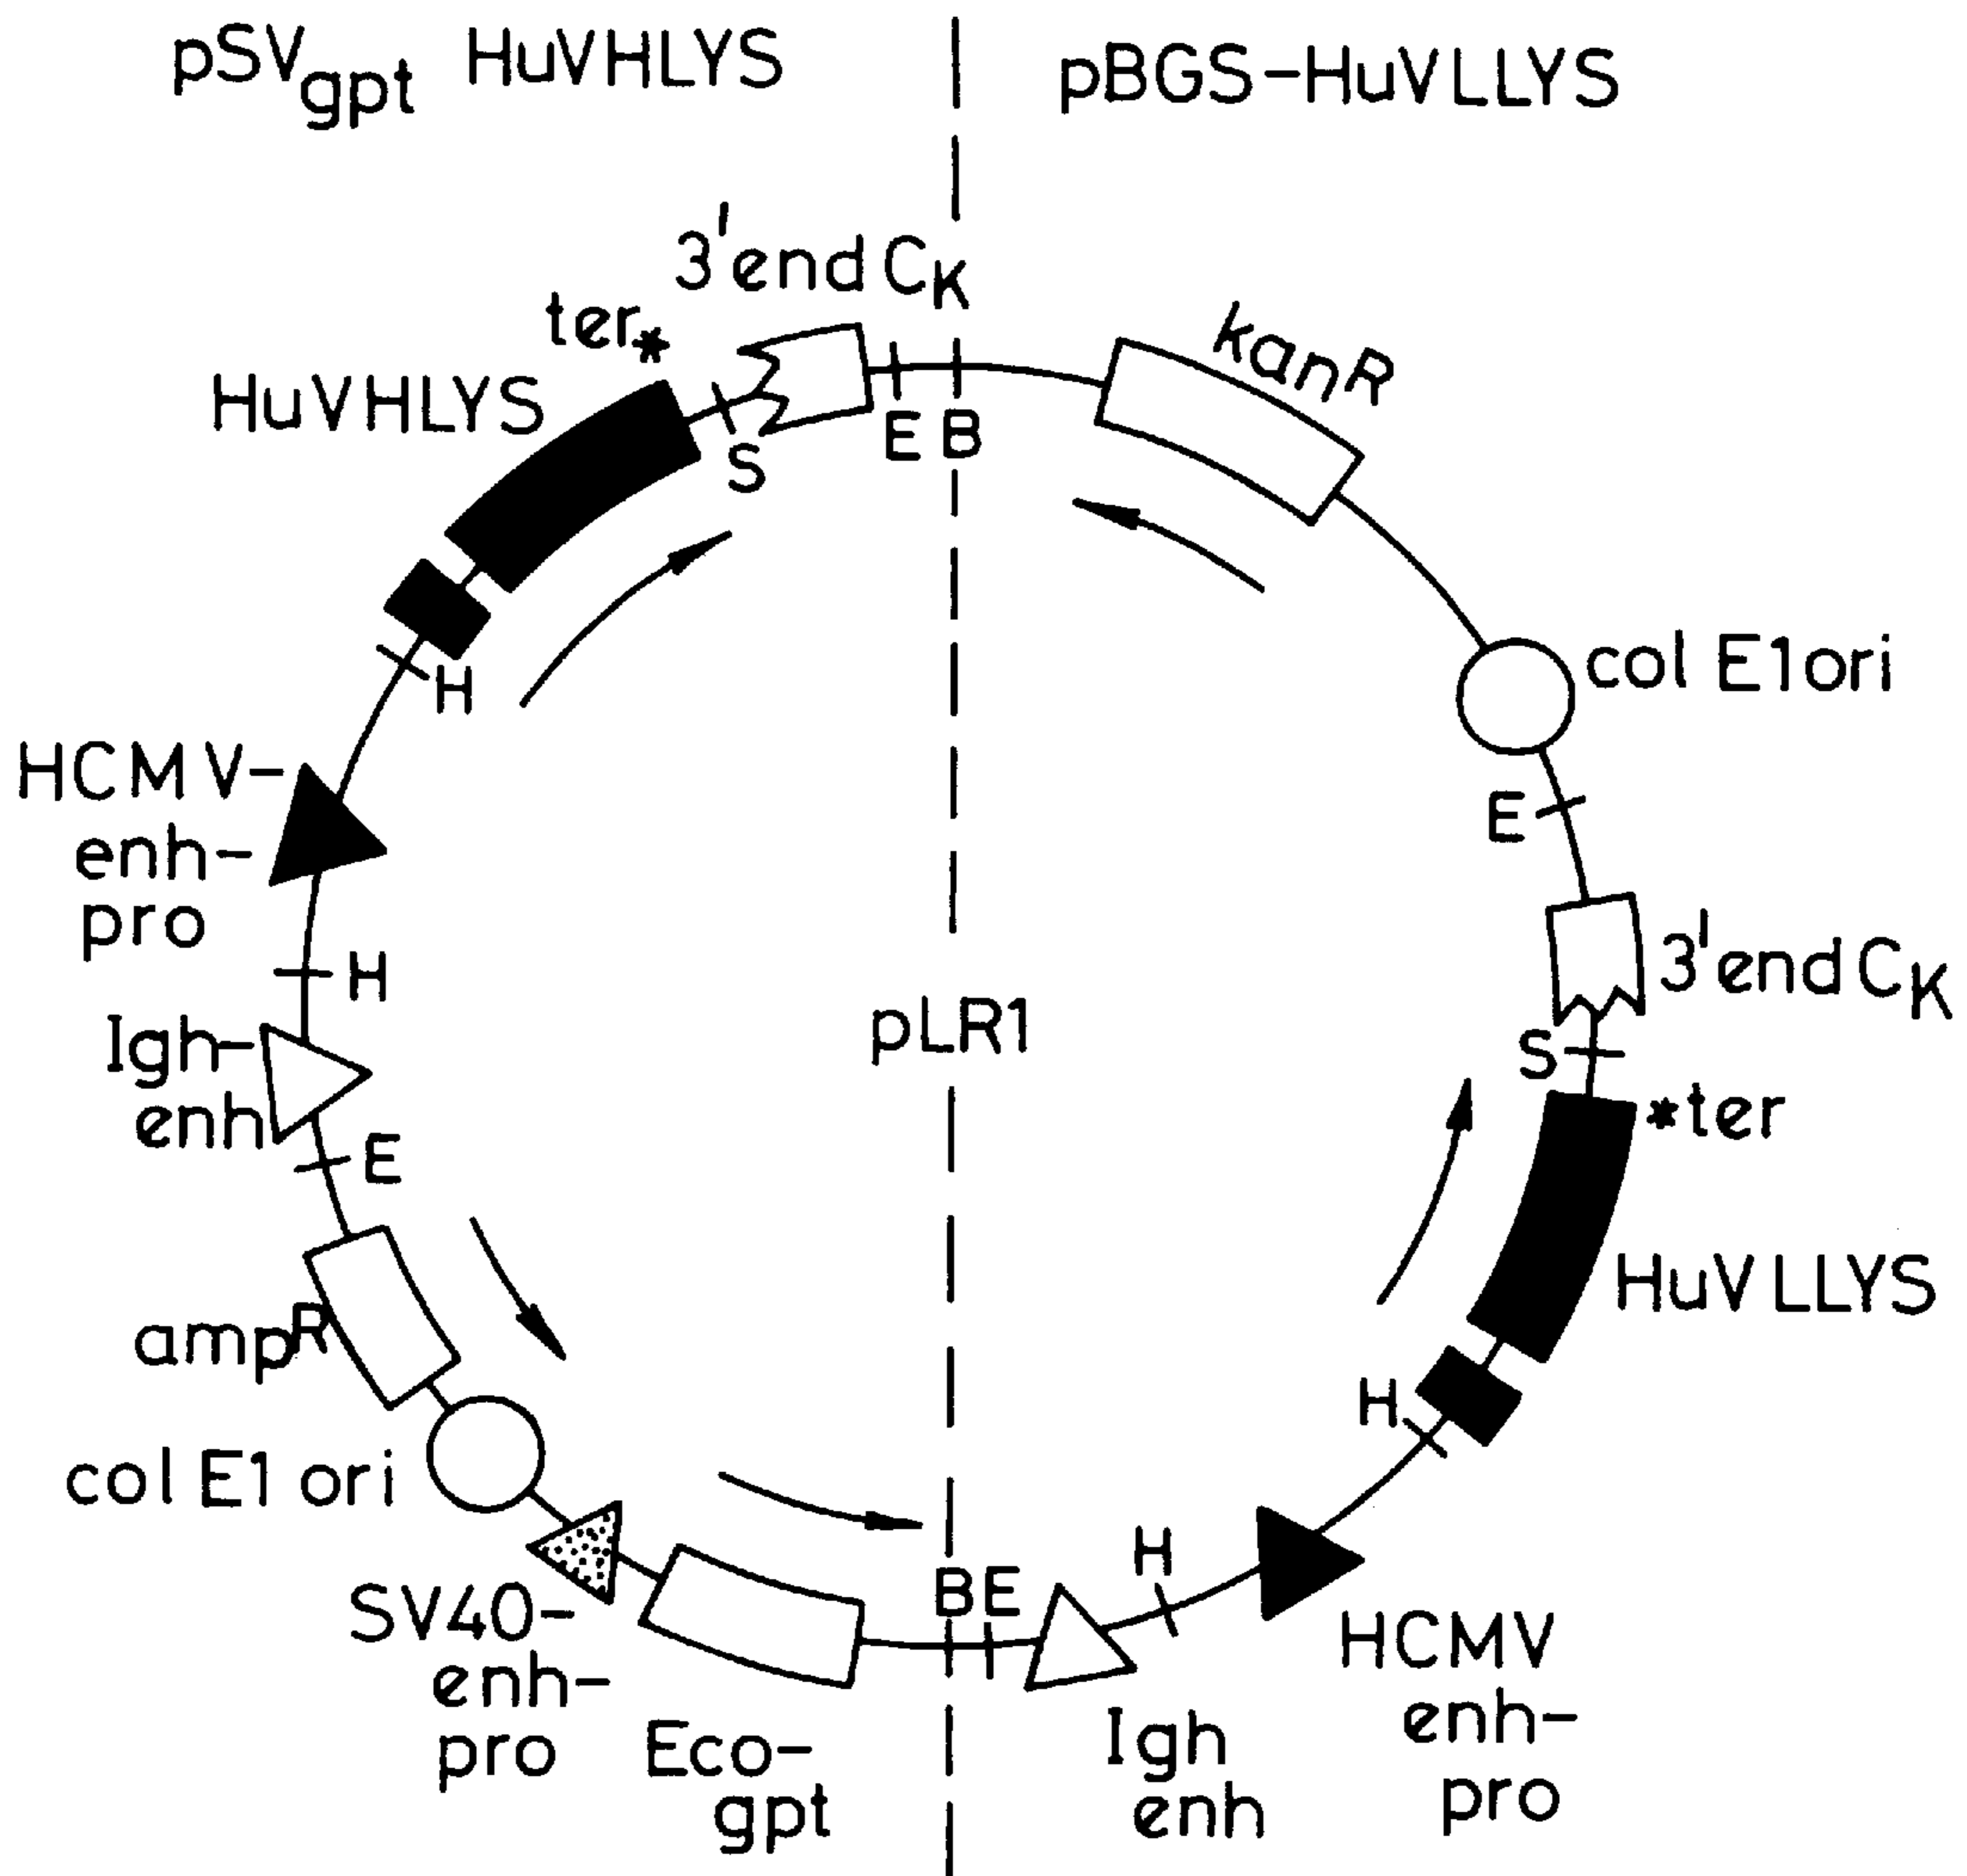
$pSV_{gpt}$ HuVHLYS

pBGS-HuVLLYS

3'end $C_K$

ter*

HuVHLYS

S

E B

$kan^R$

H

col E1ori

HCMV-enh-pro

E

H

3'end $C_K$

pLR1

Igh-enh

S

*ter

E

HuVLLYS

$amp^R$

H

col E1 ori

H

BE

SV40-enh-pro

Eco-gpt

Igh enh

HCMV enh-pro